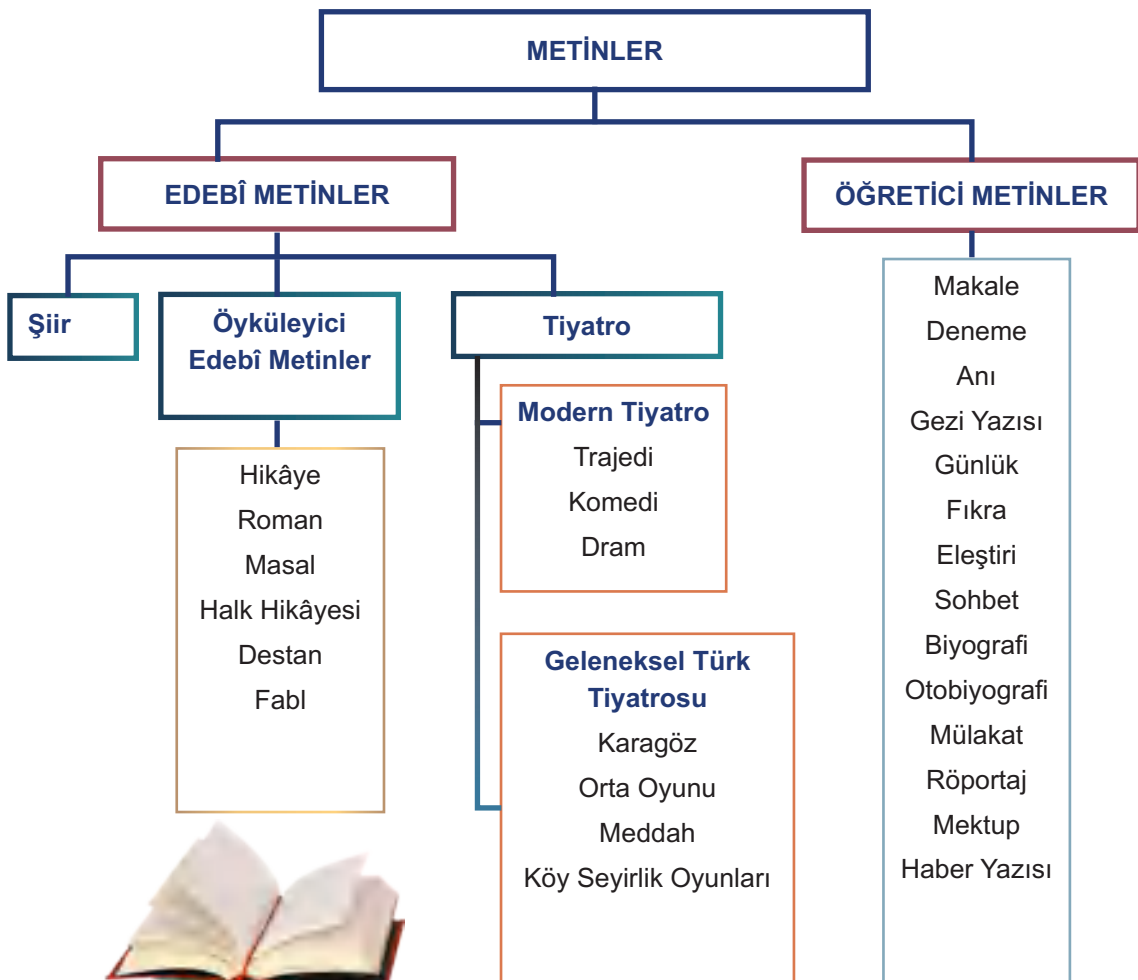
METİNLER

EDEBÎ METİNLER

ÖĞRETİCİ METİNLER

Şiir

Öyküleyici Edebî Metinler

Tiyatro

Hikâye
Roman
Masal
Halk Hikâyesi
Destan
Fabl

Modern Tiyatro
Trajedi
Komedi
Dram

Geleneksel Türk Tiyatrosu
Karagöz
Orta Oyunu
Meddah
Köy Seyirlik Oyunları

Makale
Deneme
Anı
Gezi Yazısı
Günlük
Fıkra
Eleştiri
Sohbet
Biyografi
Otobiyografi
Mülakat
Röportaj
Mektup
Haber Yazısı